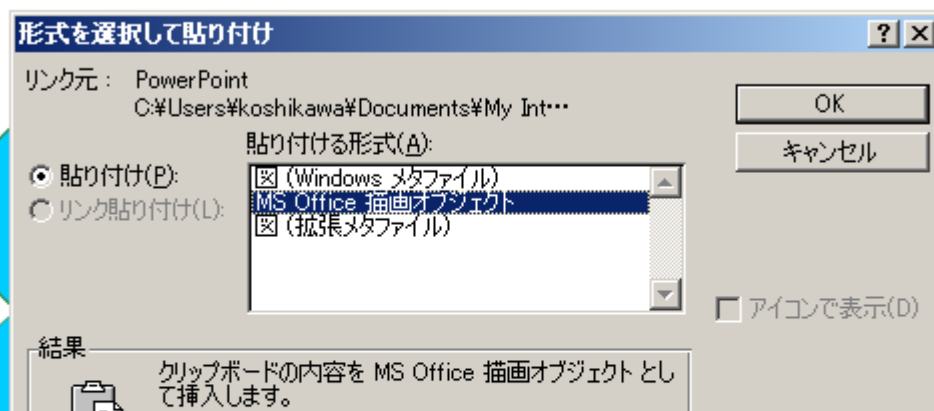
形式を選択して貼り付け

? X

リンク元： PowerPoint
C:¥Users¥koshikawa¥Documents¥My Int…

OK

キャンセル

貼り付ける形式(A):

貼り付け(P):

リンク貼り付け(L):

図 (Windows メタファイル)
MS Office 描画オブジェクト
図 (拡張メタファイル)

アイコンで表示(D)

結果

クリップボードの内容を MS Office 描画オブジェクト として挿入します。